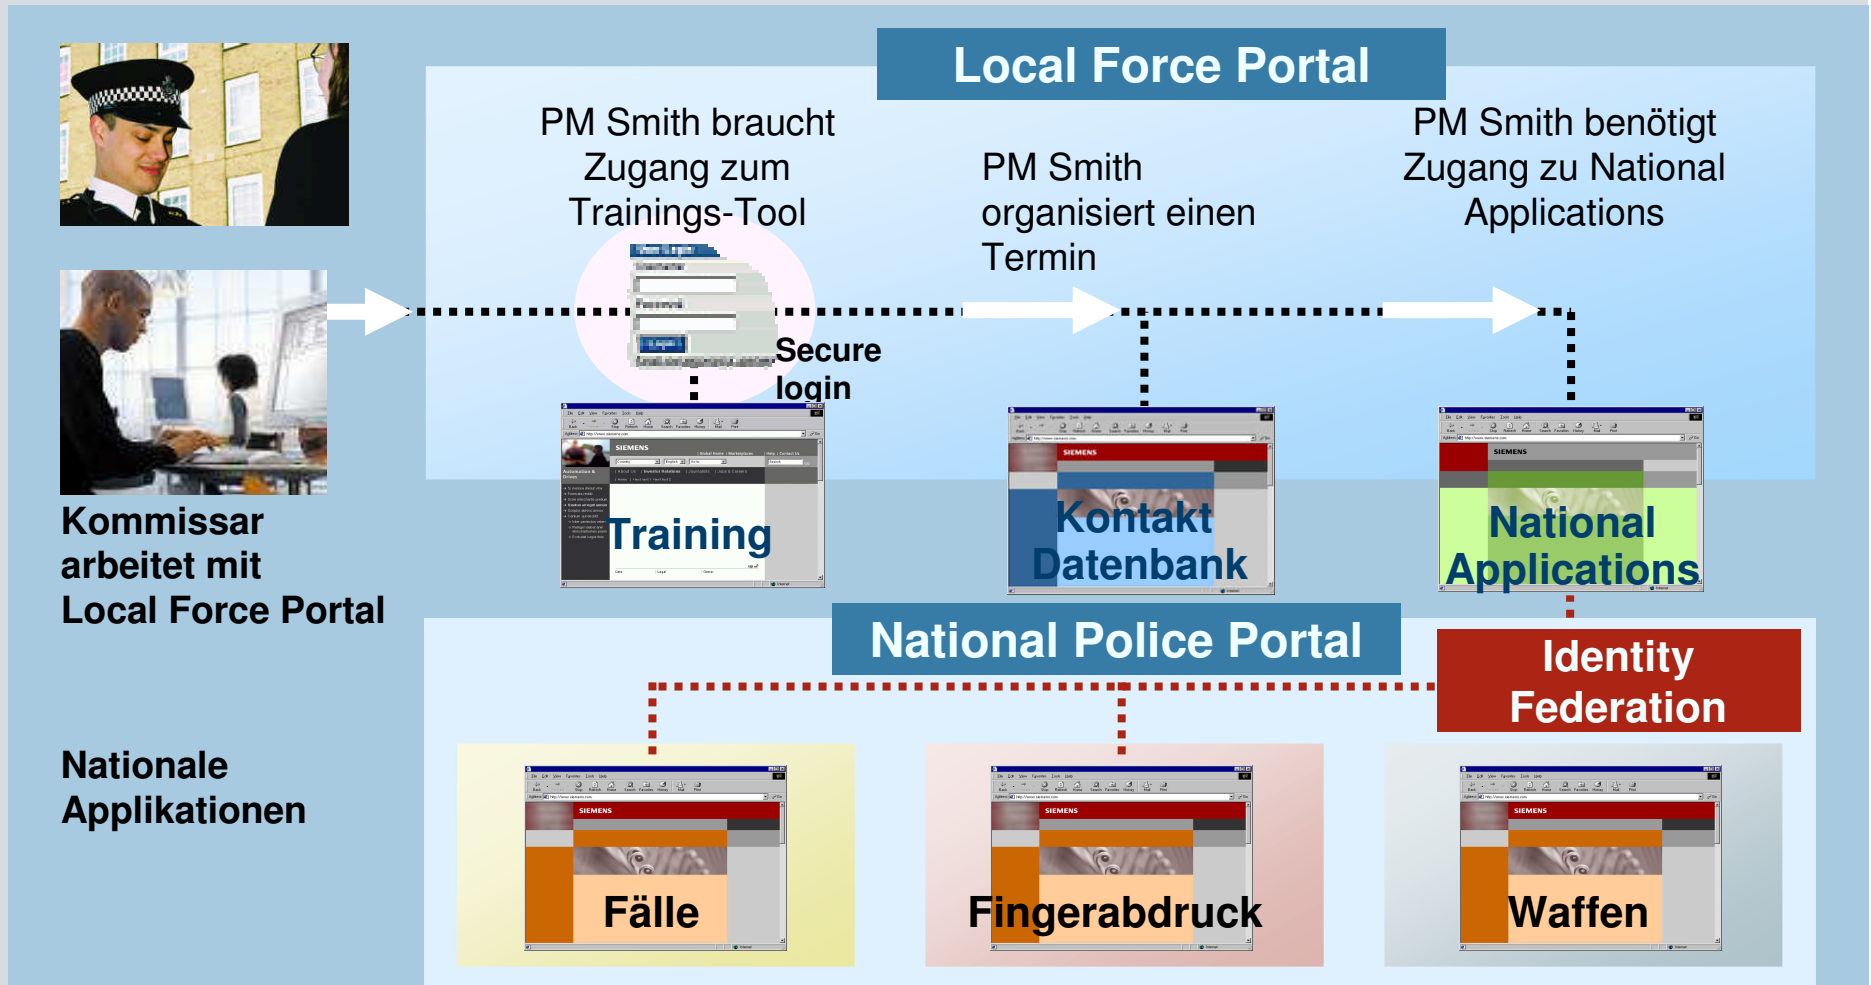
Local Force Portal

PM Smith braucht Zugang zum Trainings-Tool

PM Smith organisiert einen Termin

PM Smith benötigt Zugang zu National Applications

Secure login

Kommissar arbeitet mit Local Force Portal

SIEMENS

Training

SIEMENS

Kontakt Datenbank

SIEMENS

National Applications

National Police Portal

Identity Federation

Nationale Applikationen

SIEMENS

Fälle

SIEMENS

Fingerabdruck

SIEMENS

Waffen